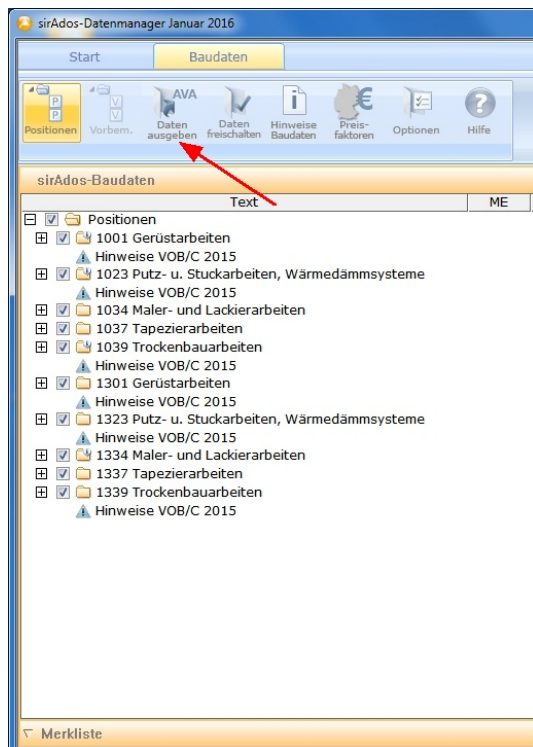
sirAdos-Datenmanager Januar 2016

Start | Baudaten

Positionen | Vorbem. | AVA Daten ausgeben | Daten freischalten | Hinweise Baudaten | Preisfaktoren | Optionen | Hilfe

sirAdos-Baudaten

| Text | ME |
|---|---|

Positionen
1001 Gerüstarbeiten
Hinweise VOB/C 2015
1023 Putz- u. Stuckarbeiten, Wärmedämmsysteme
Hinweise VOB/C 2015
1034 Maler- und Lackierarbeiten
1037 Tapezierarbeiten
1039 Trockenbauarbeiten
Hinweise VOB/C 2015
1301 Gerüstarbeiten
Hinweise VOB/C 2015
1323 Putz- u. Stuckarbeiten, Wärmedämmsysteme
Hinweise VOB/C 2015
1334 Maler- und Lackierarbeiten
1337 Tapezierarbeiten
1339 Trockenbauarbeiten
Hinweise VOB/C 2015

Merkliste